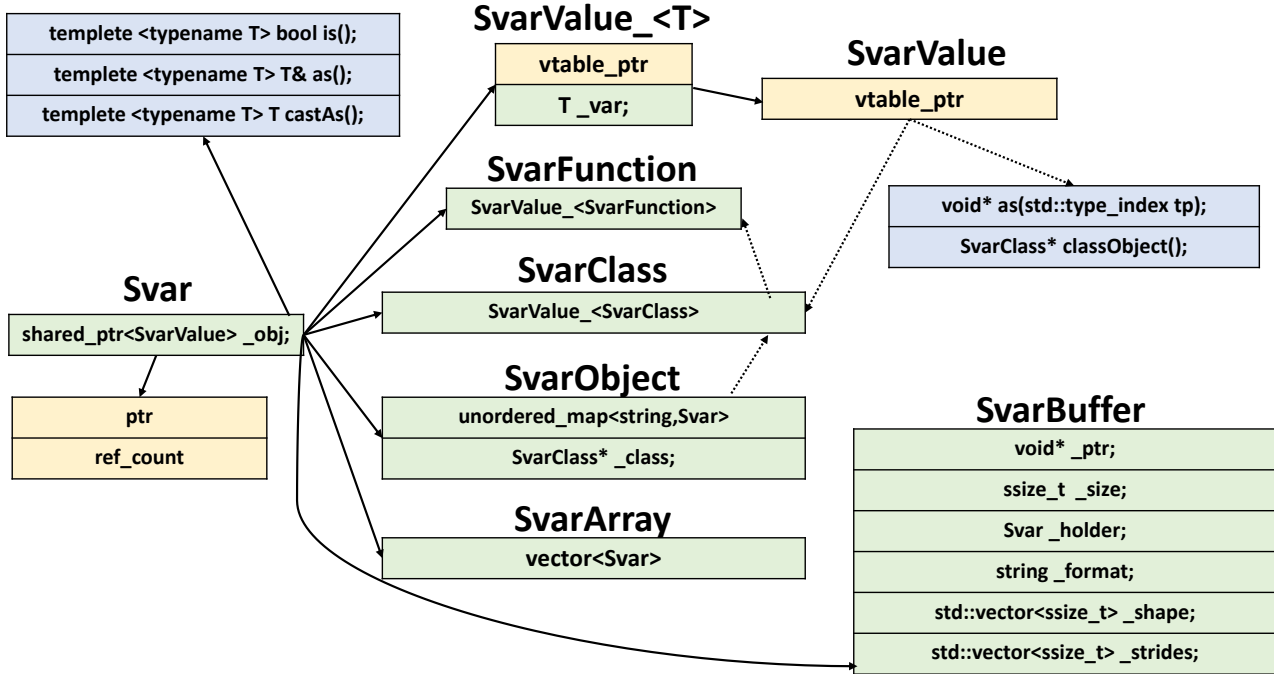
templete <typename T> bool is();

templete <typename T> T& as();

templete <typename T> T castAs();

SvarValue_<T>

vtable_ptr

T _var;

SvarValue

vtable_ptr

void* as(std::type_index tp);

SvarClass* classObject();

SvarFunction

SvarValue_<SvarFunction>

SvarClass

SvarValue_<SvarClass>

Svar

shared_ptr<SvarValue> _obj;

ptr

ref_count

SvarObject

unordered_map<string,Svar>

SvarClass* _class;

SvarArray

vector<Svar>

SvarBuffer

void* _ptr;

ssize_t _size;

Svar _holder;

string _format;

std::vector<ssize_t> _shape;

std::vector<ssize_t> _strides;